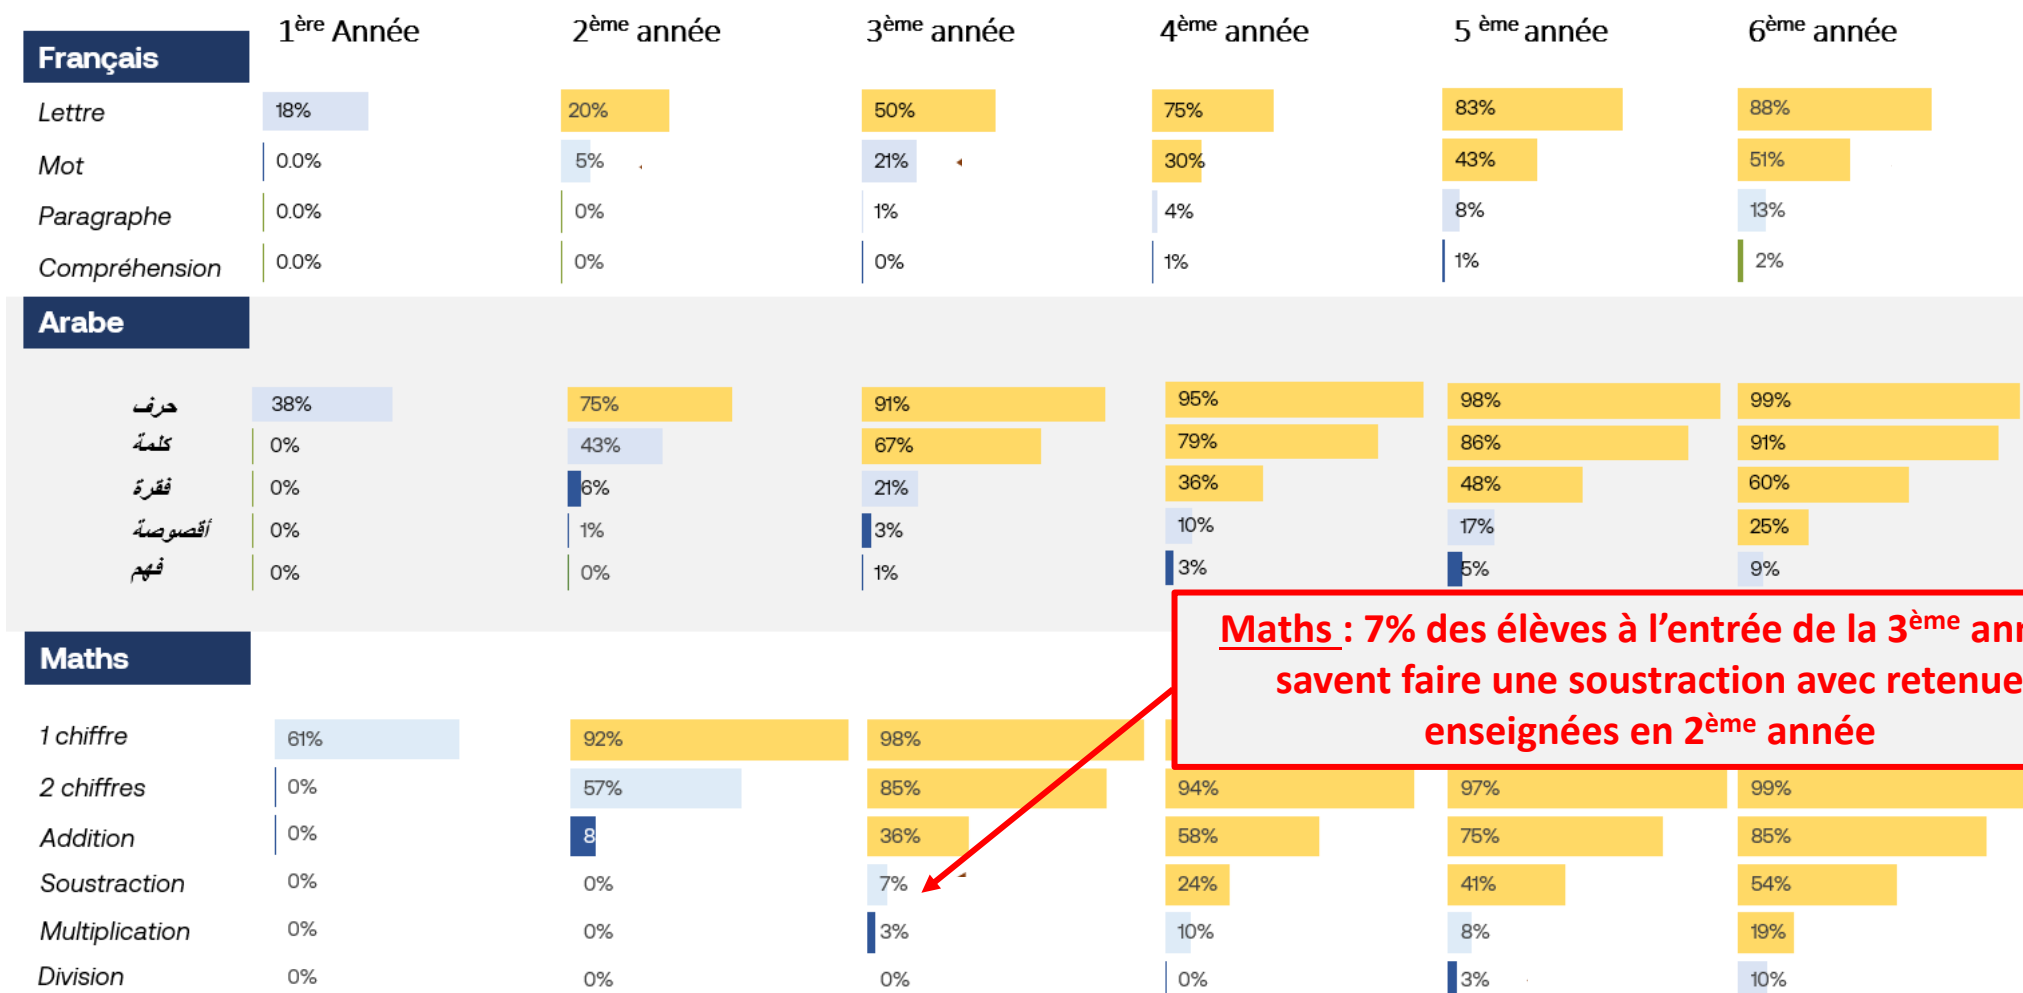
| Français | 1$^{ère}$ Année | 2$^{ème}$ année | 3$^{ème}$ année | 4$^{ème}$ année | 5 $^{ème}$ année | 6$^{ème}$ année |
|---|---|---|---|---|---|---|
| Lettre | 18% | 20% | 50% | 75% | 83% | 88% |
| Mot | 0.0% | 5% | 21% | 30% | 43% | 51% |
| Paragraphe | 0.0% | 0% | 1% | 4% | 8% | 13% |
| Compréhension | 0.0% | 0% | 0% | 1% | 1% | 2% |

| Arabe | | | | | | |
|---|---|---|---|---|---|---|
| حرف | 38% | 75% | 91% | 95% | 98% | 99% |
| كلمة | 0% | 43% | 67% | 79% | 86% | 91% |
| فقرة | 0% | 6% | 21% | 36% | 48% | 60% |
| أقصوصة | 0% | 1% | 3% | 10% | 17% | 25% |
| فهم | 0% | 0% | 1% | 3% | 5% | 9% |

| Maths | | | | | | |
|---|---|---|---|---|---|---|
| 1 chiffre | 61% | 92% | 98% | | | |
| 2 chiffres | 0% | 57% | 85% | 94% | 97% | 99% |
| Addition | 0% | 8 | 36% | 58% | 75% | 85% |
| Soustraction | 0% | 0% | 7% | 24% | 41% | 54% |
| Multiplication | 0% | 0% | 3% | 10% | 8% | 19% |
| Division | 0% | 0% | 0% | 0% | 3% | 10% |

Maths : 7% des élèves à l'entrée de la 3$^{ème}$ ann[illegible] savent faire une soustraction avec retenue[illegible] enseignées en 2$^{ème}$ année